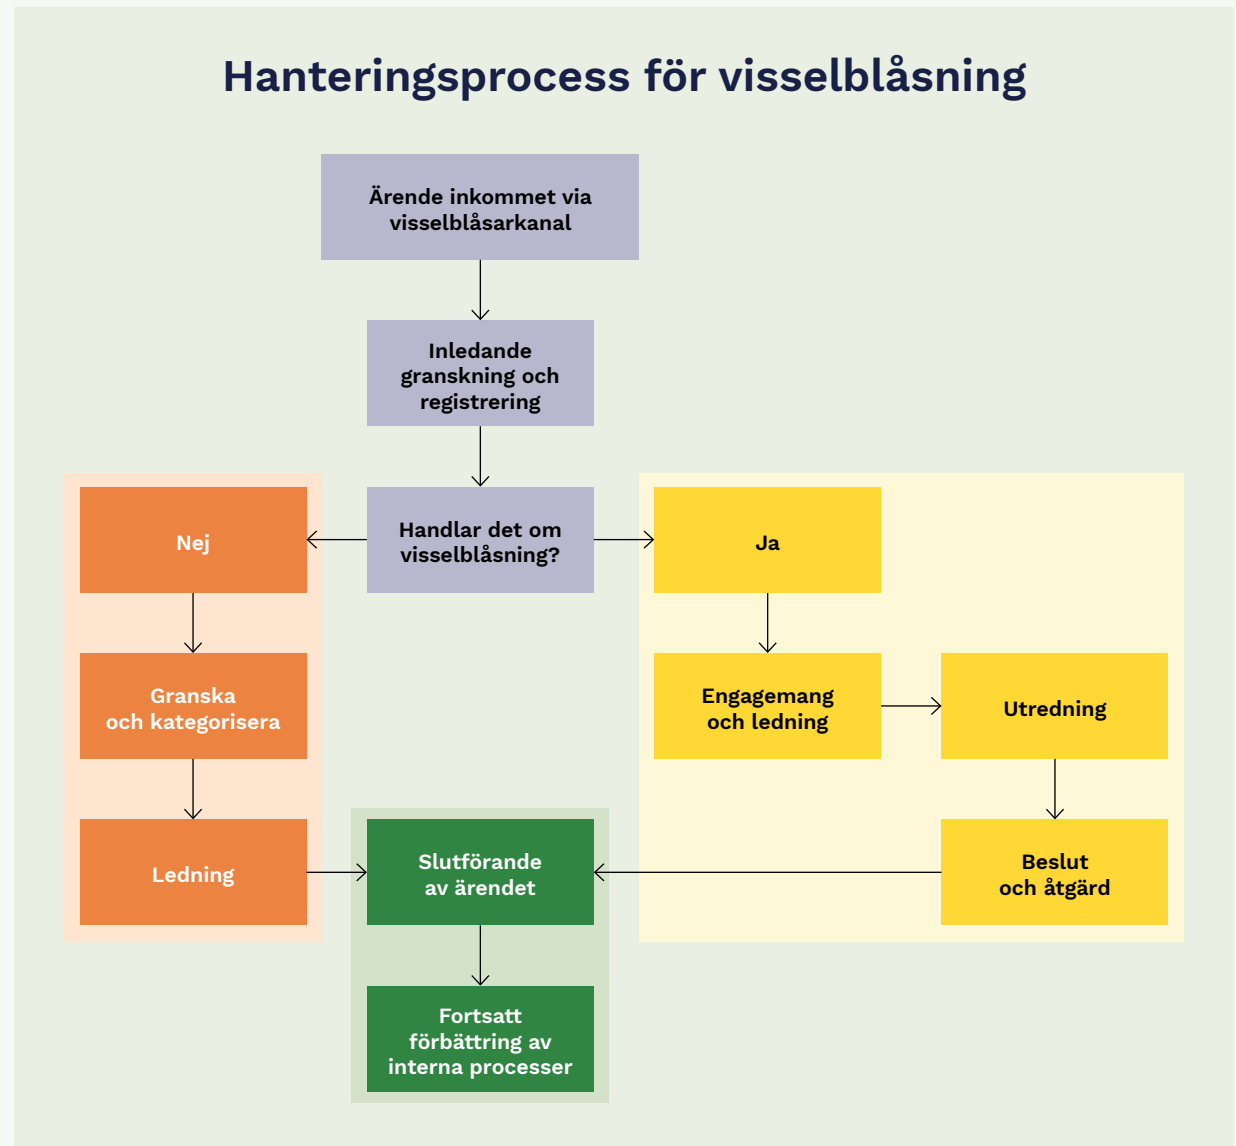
Hanteringsprocess för visselblåsning

Ärende inkommet via visselblåsarkanal

Inledande granskning och registrering

Handlar det om visselblåsning?

Nej

Granska och kategorisera

Ledning

Ja

Engagemang och ledning

Utredning

Beslut och åtgärd

Slutförande av ärendet

Fortsatt förbättring av interna processer